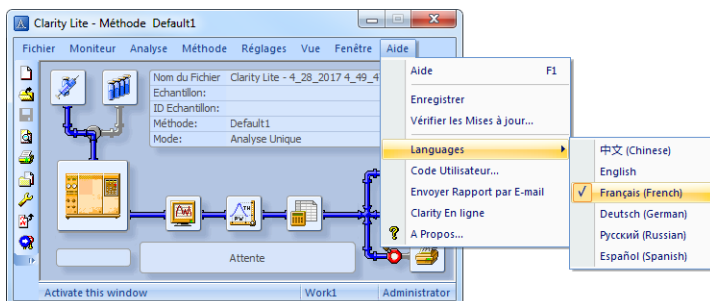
Clarity Lite - Méthode Default1

Fichier Moniteur Analyse Méthode Réglages Vue Fenêtre Aide

| Nom du Fichier | Clarity Lite - 4_28_2017 4_49_4 |
|---|---|
| Echantillon: | |
| ID Echantillon: | |
| Méthode: | Default1 |
| Mode: | Analyse Unique |

Attente

Activate this window Work1 Administrator

Aide F1
Enregistrer
Vérifier les Mises à jour...
Languages
Code Utilisateur...
Envoyer Rapport par E-mail
Clarity En ligne
A Propos...

中文 (Chinese)
English
✓ Français (French)
Deutsch (German)
Русский (Russian)
Español (Spanish)